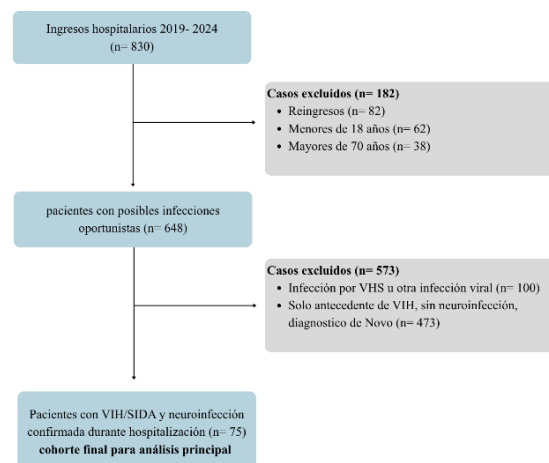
Ingresos hospitalarios 2019- 2024
(n= 830)

**Casos excluidos (n= 182)**
- Reingresos (n= 82)
- Menores de 18 años (n= 62)
- Mayores de 70 años (n= 38)

pacientes con posibles infecciones oportunistas (n= 648)

**Casos excluidos (n= 573)**
- Infección por VHS u otra infección viral (n= 100)
- Solo antecedente de VIH, sin neuroinfección, diagnostico de Novo (n= 473)

Pacientes con VIH/SIDA y neuroinfección confirmada durante hospitalización (n= 75)
**cohorte final para análisis principal**